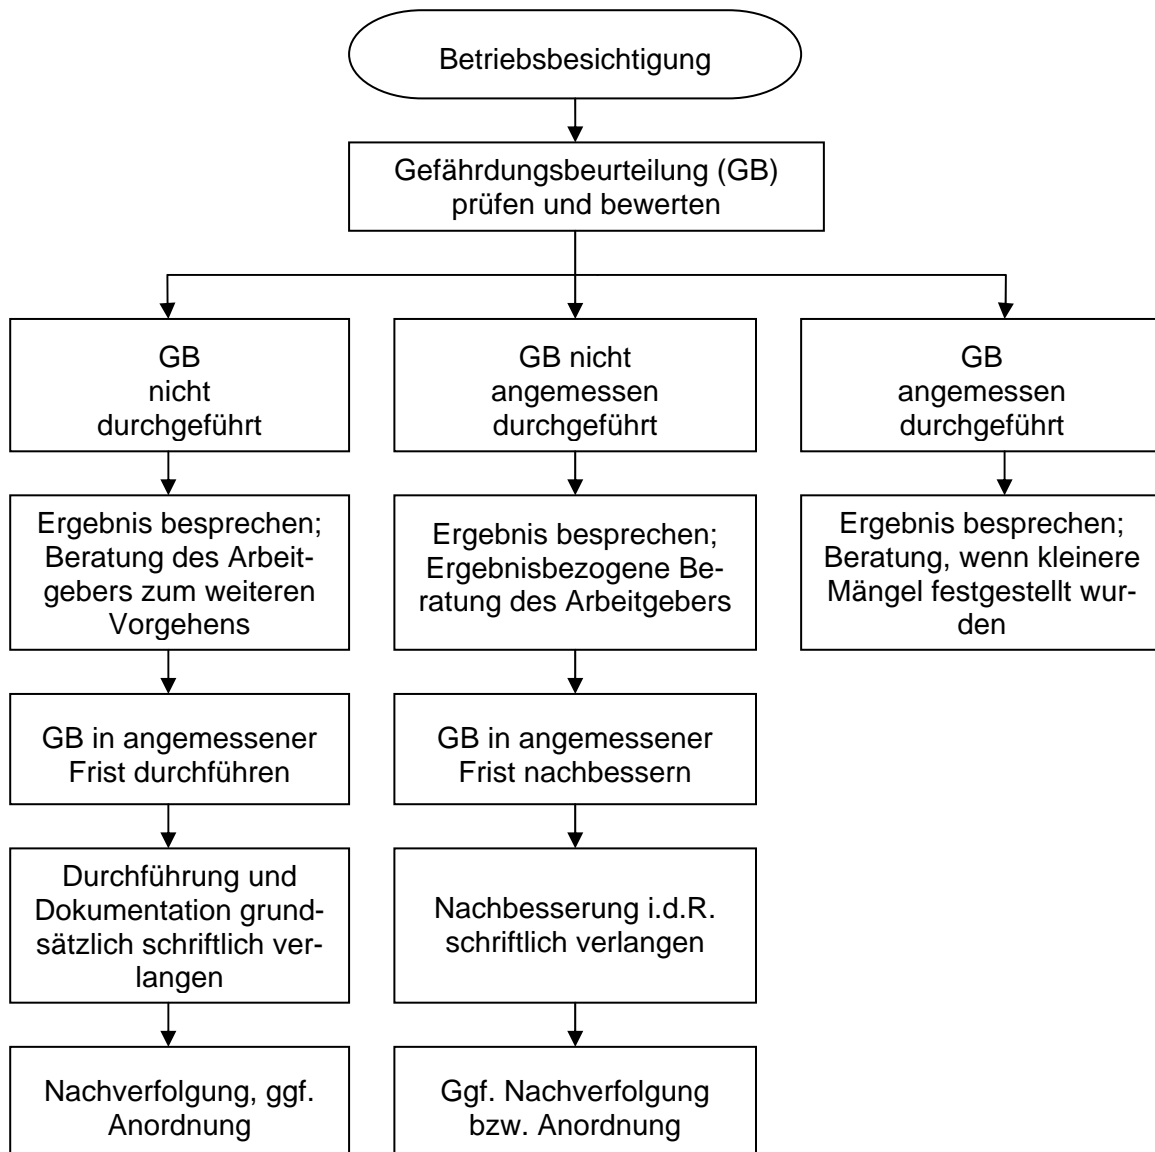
Betriebsbesichtigung

Gefährdungsbeurteilung (GB) prüfen und bewerten

GB nicht durchgeführt

GB nicht angemessen durchgeführt

GB angemessen durchgeführt

Ergebnis besprechen; Beratung des Arbeitgebers zum weiteren Vorgehens

Ergebnis besprechen; Ergebnisbezogene Beratung des Arbeitgebers

Ergebnis besprechen; Beratung, wenn kleinere Mängel festgestellt wurden

GB in angemessener Frist durchführen

GB in angemessener Frist nachbessern

Durchführung und Dokumentation grundsätzlich schriftlich verlangen

Nachbesserung i.d.R. schriftlich verlangen

Nachverfolgung, ggf. Anordnung

Ggf. Nachverfolgung bzw. Anordnung